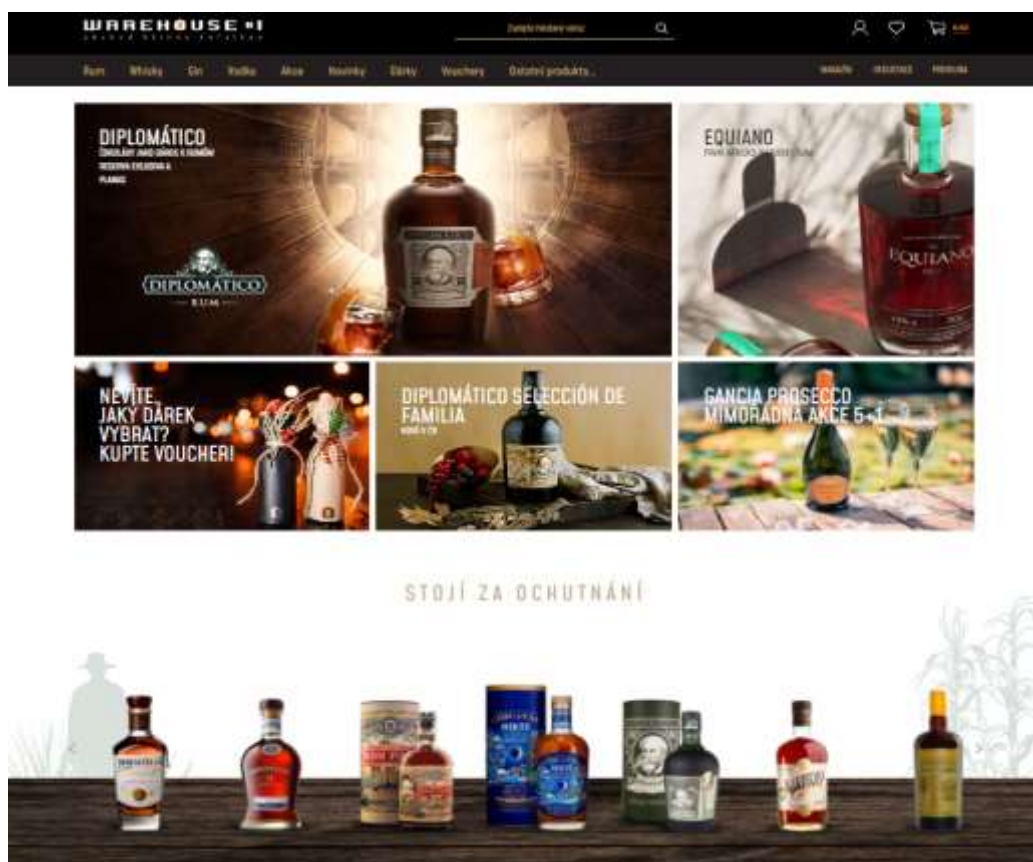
WAREHOUSE #1

Zadejte hledaný výraz

Rum Whisky Gin Vodka Akce Novinky Dárky Vouchery Ostatní produkty...

DIPLOMÁTICO
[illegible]

DIPLOMÁTICO
RUM

EQUIANO
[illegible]

EQUIANO

NEVÍTE JAKÝ DÁREK VYBRAT? KUPTE VOUCHER!

DIPLOMÁTICO SELECCIÓN DE FAMILIA
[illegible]

GANCIA PROSECCO MIMOŘÁDNÁ AKCE 5+1

STOJÍ ZA OCHUTNÁNÍ